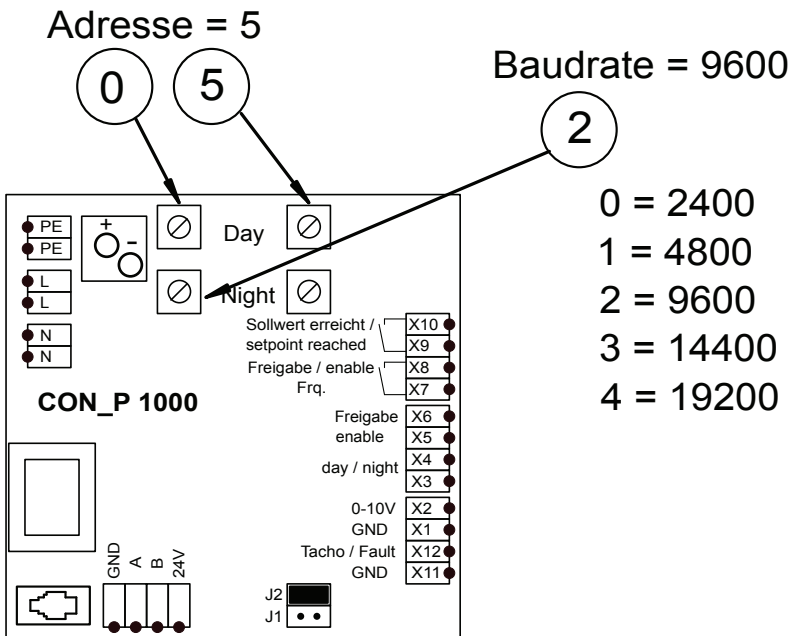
Adresse = 5

0

5

Baudrate = 9600

2

0 = 2400
1 = 4800
2 = 9600
3 = 14400
4 = 19200

PE
PE
L
L
N
N

+
-

Day

Night

Sollwert erreicht / setpoint reached
X10
X9
Freigabe / enable Frq.
X8
X7
Freigabe enable
X6
X5
day / night
X4
X3
0-10V
X2
GND
X1
Tacho / Fault
X12
GND
X11

CON_P 1000

GND
A
B
24V

J2
J1